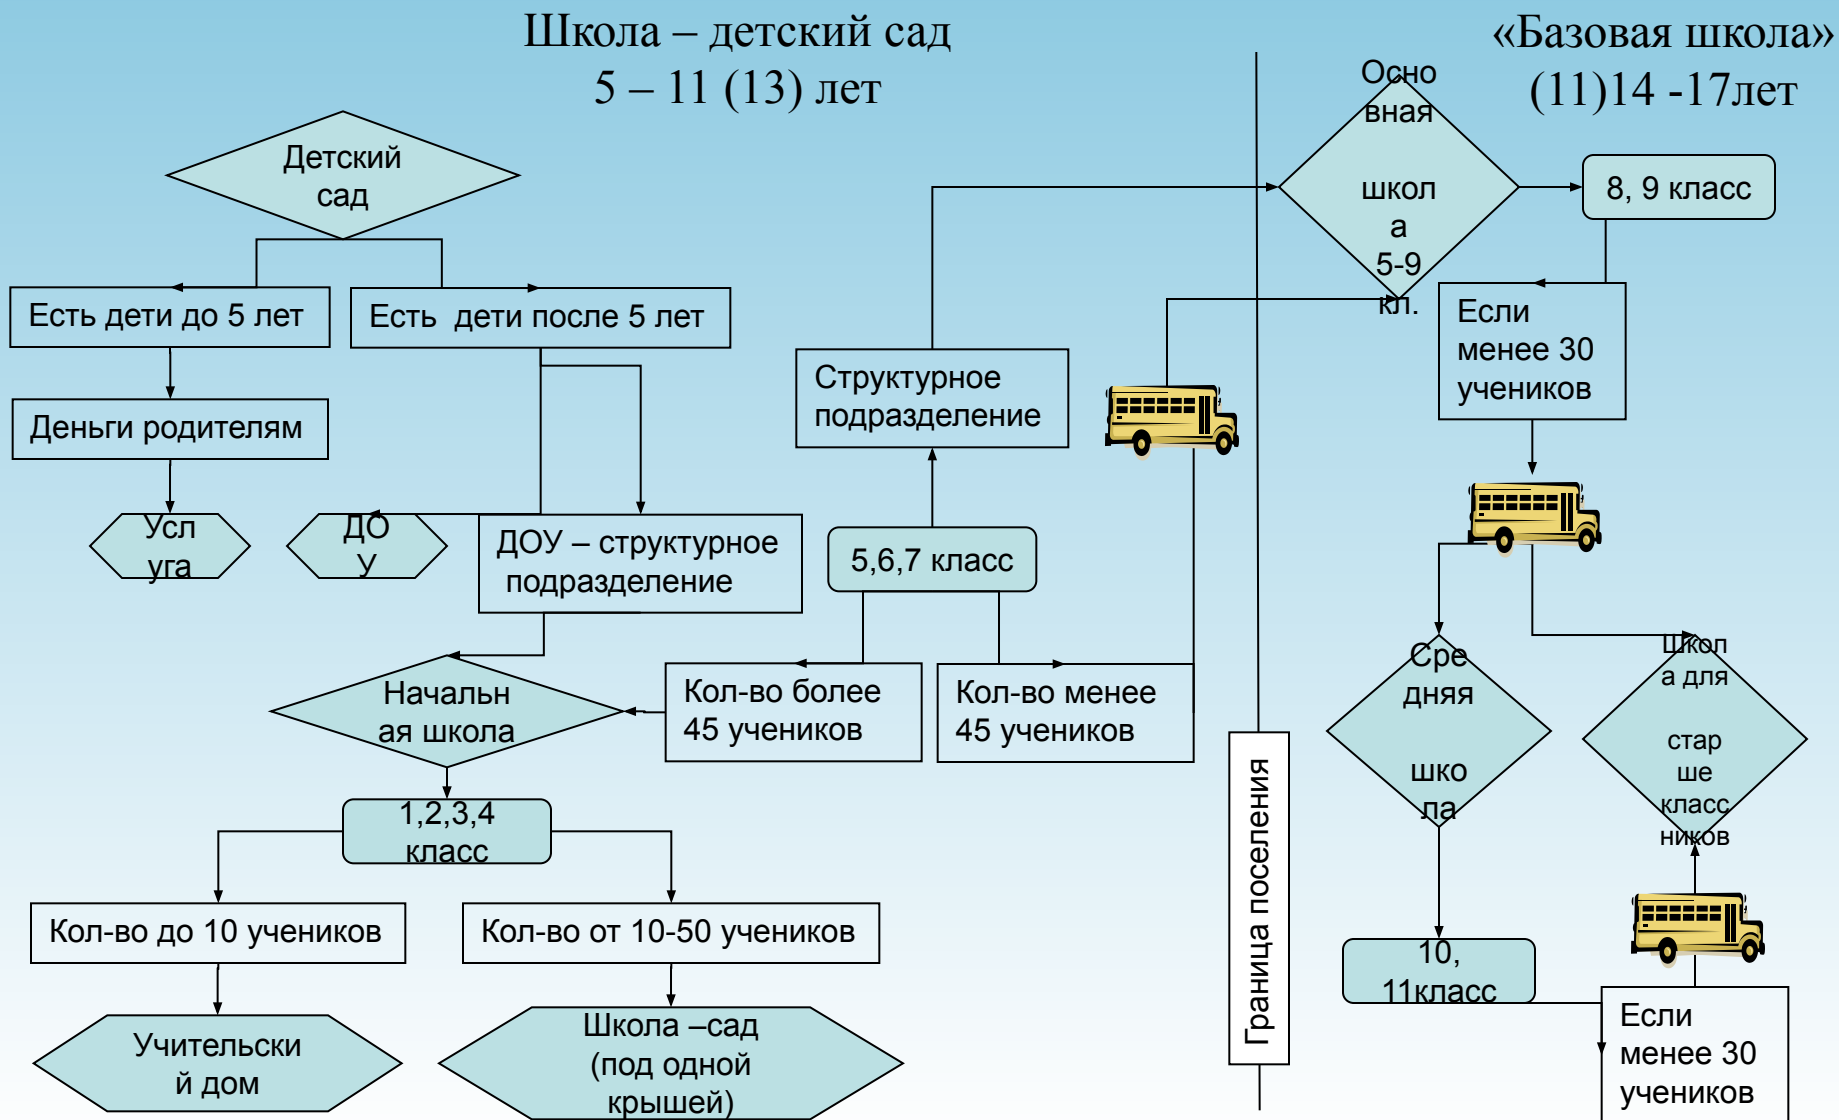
Школа – детский сад
5 – 11 (13) лет

«Базовая школа»
(11)14 -17лет

Детский сад

Есть дети до 5 лет

Есть дети после 5 лет

Деньги родителям

Усл уга

ДО У

ДОУ – структурное подразделение

Начальн ая школа

1,2,3,4 класс

Кол-во до 10 учеников

Кол-во от 10-50 учеников

Учительски й дом

Школа –сад (под одной крышей)

Структурное подразделение

5,6,7 класс

Кол-во более 45 учеников

Кол-во менее 45 учеников

Граница поселения

Осно вная школ а 5-9 кл.

8, 9 класс

Если менее 30 учеников

Сре дняя шко ла

Школ а для стар ше класс ников

10, 11класс

Если менее 30 учеников